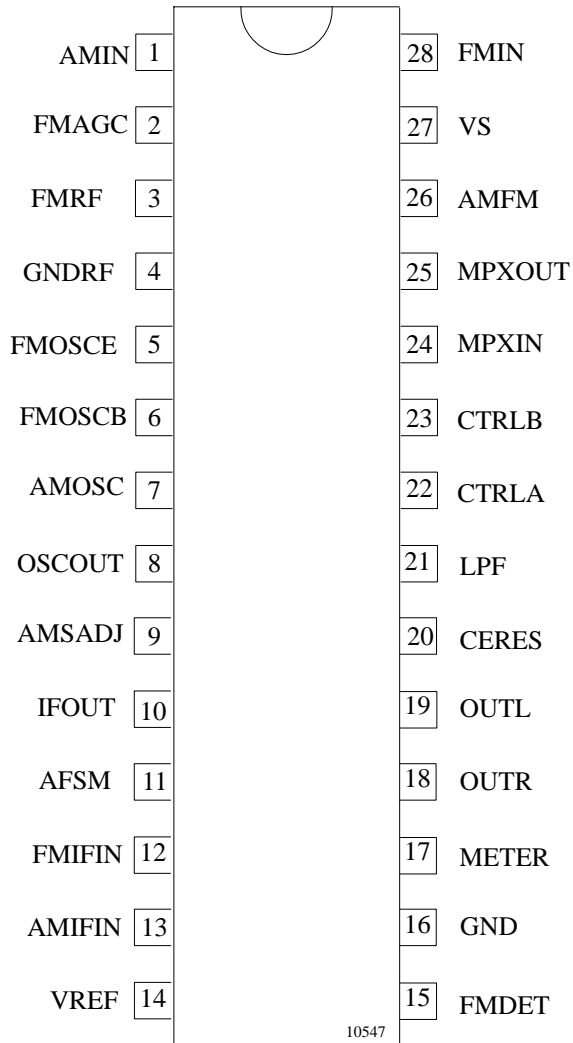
AMIN 1
FMAGC 2
FMRF 3
GNDRF 4
FMOSCE 5
FMOSCB 6
AMOSC 7
OSCOUT 8
AMSADJ 9
IFOUT 10
AFSM 11
FMIFIN 12
AMIFIN 13
VREF 14

28 FMIN
27 VS
26 AMFM
25 MPXOUT
24 MPXIN
23 CTRLB
22 CTRLA
21 LPF
20 CERES
19 OUTL
18 OUTR
17 METER
16 GND
15 FMDET

10547